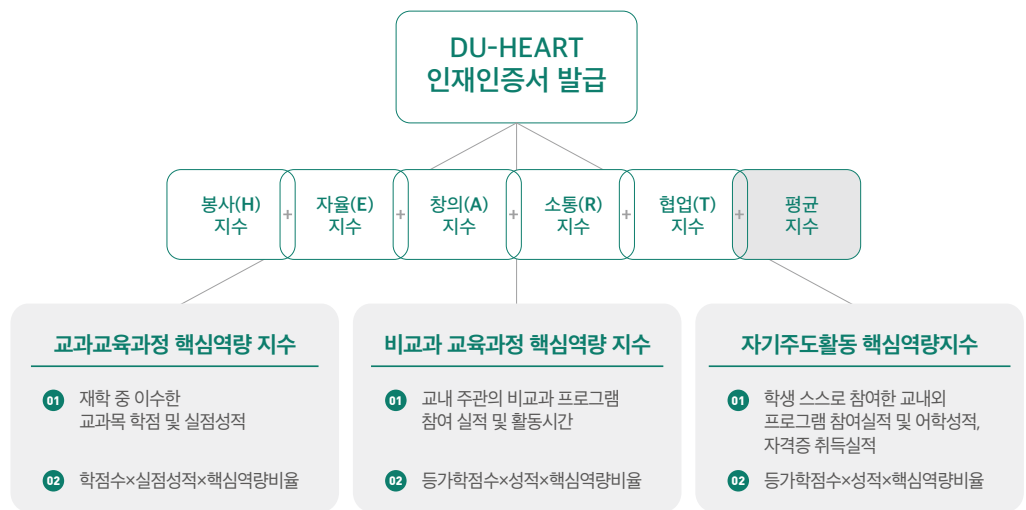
DU-HEART
인재인증서 발급

봉사(H) 지수 + 자율(E) 지수 + 창의(A) 지수 + 소통(R) 지수 + 협업(T) 지수 + 평균 지수

교과교육과정 핵심역량 지수

01 재학 중 이수한 교과목 학점 및 실점성적

02 학점수×실점성적×핵심역량비율

비교과 교육과정 핵심역량 지수

01 교내 주관의 비교과 프로그램 참여 실적 및 활동시간

02 등가학점수×성적×핵심역량비율

자기주도활동 핵심역량지수

01 학생 스스로 참여한 교내외 프로그램 참여실적 및 어학성적, 자격증 취득실적

02 등가학점수×성적×핵심역량비율